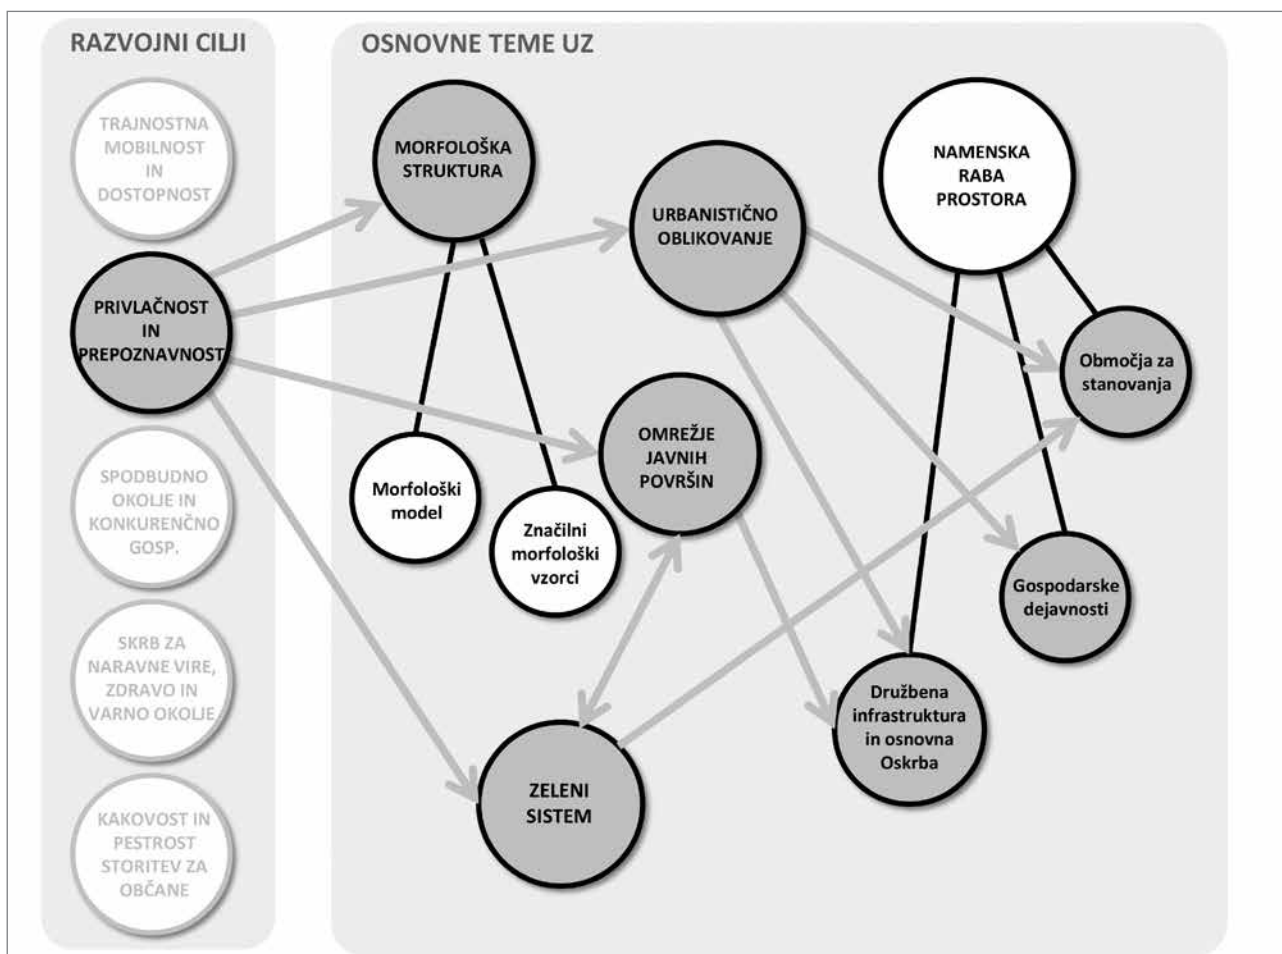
RAZVOJNI CILJI

TRAJNOSTNA MOBILNOST IN DOSTOPNOST

PRIVLAČNOST IN PREPOZNAVNOST

SPODBUDNO OKOLJE IN KONKURENČNO GOSP.

SKRB ZA NARAVNE VIRE, ZDRAVO IN VARNO OKOLJE

KAKOVOST IN PESTROST STORITEV ZA OBČANE

OSNOVNE TEME UZ

MORFOLOŠKA STRUKTURA

URBANISTIČNO OBLIKOVANJE

NAMENSKA RABA PROSTORA

Območja za stanovanja

OMREŽJE JAVNIH POVRŠIN

Morfološki model

Značilni morfološki vzorci

Gospodarske dejavnosti

Družbena infrastruktura in osnovna Oskrba

ZELENI SISTEM